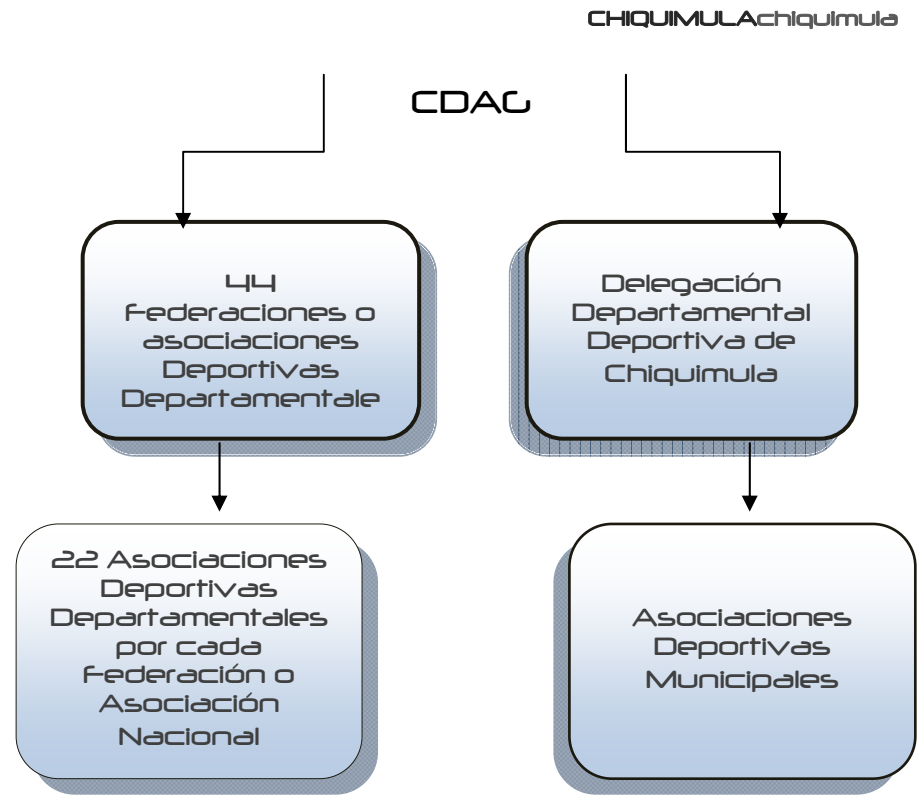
CHIQUIMULAchiquimula

CDAG

44 Federaciones o asociaciones Deportivas Departamentale

Delegación Departamental Deportiva de Chiquimula

22 Asociaciones Deportivas Departamentales por cada Federación o Asociación Nacional

Asociaciones Deportivas Municipales